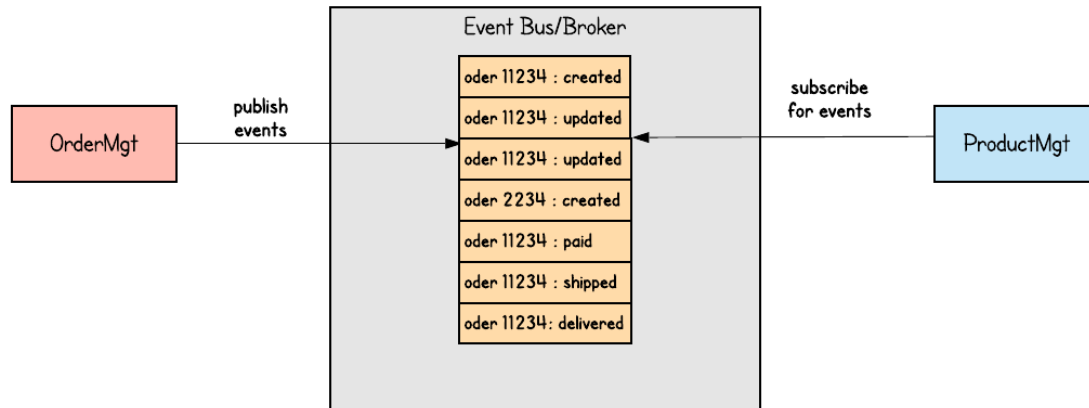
Event Bus/Broker

OrderMgt

publish events

oder 11234 : created

oder 11234 : updated

oder 11234 : updated

oder 2234 : created

oder 11234 : paid

oder 11234 : shipped

oder 11234: delivered

subscribe for events

ProductMgt